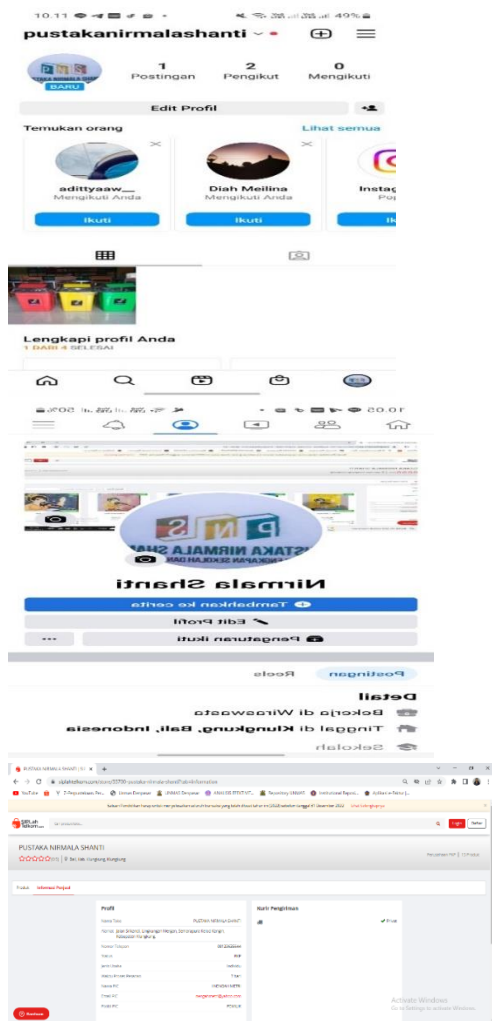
10.11 49%

pustakanirmalashanti

1 Postingan
2 Pengikut
0 Mengikuti

BARU

Edit Profil

Temukan orang
Lihat semua

adittyaaw__
Mengikuti Anda
Ikuti

Diah Meilina
Mengikuti Anda
Ikuti

Instag
Pop
Ik

Lengkapi profil Anda
1 DARI 4 SELESAI

10.05 50%

Nirmala Shanti

Tambahkan ke cerita
Edit Profil
Pengaturan Ikuti
•••

Postingan
Reels

Detail
Bekerja di Wiraswasta
Tinggal di Klungkung, Bali, Indonesia
Sekolah

PUSTAKA NIRMALA SHANTI

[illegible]

YouTube

PUSTAKA NIRMALA SHANTI

Produk
Informasi Penjual

Profil
Nama Toko
PUSTAKA NIRMALA SHANTI
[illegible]

Kurir Pengiriman

Activate Windows
Go to Settings to activate Windows.